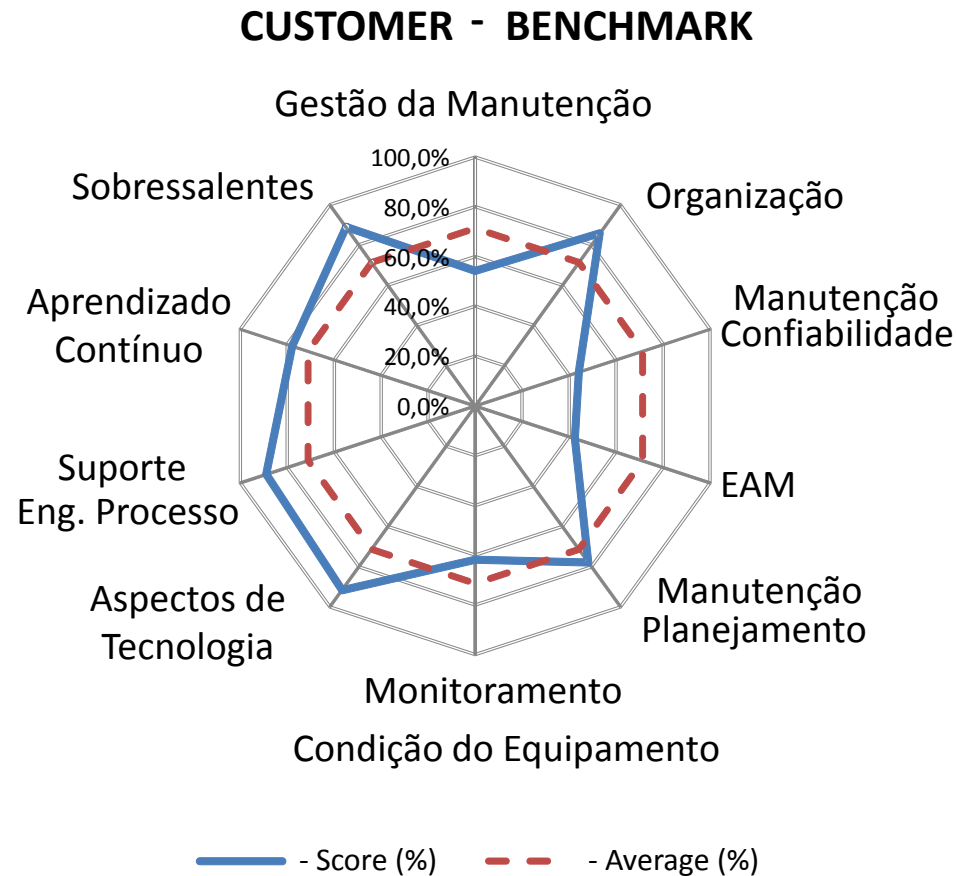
CUSTOMER - BENCHMARK

Gestão da Manutenção

100,0%
80,0%
60,0%
40,0%
20,0%
0,0%

Organização

Manutenção Confiabilidade

EAM

Manutenção Planejamento

Monitoramento Condição do Equipamento

Aspectos de Tecnologia

Suporte Eng. Processo

Aprendizado Contínuo

Sobressalentes

- Score (%)
- Average (%)